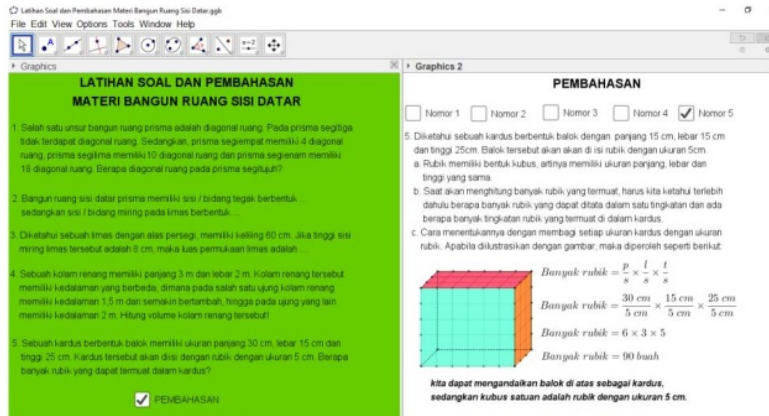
Latihan Soal dan Pembahasan Materi Bangun Ruang Sisi Datar.ggb

File Edit View Options Tools Window Help

Graphics

LATIHAN SOAL DAN PEMBAHASAN
MATERI BANGUN RUANG SISI DATAR

1. Salah satu unsur bangun ruang prisma adalah diagonal ruang. Pada prisma segitiga tidak terdapat diagonal ruang. Sedangkan, prisma segiempat memiliki 4 diagonal ruang, prisma segilima memiliki 10 diagonal ruang dan prisma segienam memiliki 18 diagonal ruang. Berapa diagonal ruang pada prisma segitujuh?

2. Bangun ruang sisi datar prisma memiliki sisi / bidang tegak berbentuk ... sedangkan sisi / bidang miring pada limas berbentuk ...

3. Diketahui sebuah limas dengan alas persegi, memiliki keliling 60 cm. Jika tinggi sisi miring limas tersebut adalah 8 cm, maka luas permukaan limas adalah ...

4. Sebuah kolam renang memiliki panjang 3 m dan lebar 2 m. Kolam renang tersebut memiliki kedalaman yang berbeda, dimana pada salah satu ujung kolam renang memiliki kedalaman 1,5 m dan semakin bertambah, hingga pada ujung yang lain memiliki kedalaman 2 m. Hitung volume kolam renang tersebut!

5. Sebuah kardus berbentuk balok memiliki ukuran panjang 30 cm, lebar 15 cm dan tinggi 25 cm. Kardus tersebut akan diisi dengan rubik dengan ukuran 5 cm. Berapa banyak rubik yang dapat termuat dalam kardus?

PEMBAHASAN

Graphics 2

PEMBAHASAN

Nomor 1 Nomor 2 Nomor 3 Nomor 4 Nomor 5

5. Diketahui sebuah kardus berbentuk balok dengan panjang 15 cm, lebar 15 cm dan tinggi 25cm. Balok tersebut akan akan di isi rubik dengan ukuran 5cm.
a. Rubik memiliki bentuk kubus, artinya memiliki ukuran panjang, lebar dan tinggi yang sama.
b. Saat akan menghitung banyak rubik yang termuat, harus kita ketahui terlebih dahulu berapa banyak rubik yang dapat ditata dalam satu tingkatan dan ada berapa banyak tingkatan rubik yang termuat di dalam kardus.
c. Cara menentukannya dengan membagi setiap ukuran kardus dengan ukuran rubik. Apabila diilustrasikan dengan gambar, maka diperoleh seperti berikut:

$Banyak\ rubik = \frac{p}{s} \times \frac{l}{s} \times \frac{t}{s}$

$Banyak\ rubik = \frac{30\ cm}{5\ cm} \times \frac{15\ cm}{5\ cm} \times \frac{25\ cm}{5\ cm}$

$Banyak\ rubik = 6 \times 3 \times 5$

$Banyak\ rubik = 90\ buah$

kita dapat mengandaikan balok di atas sebagai kardus, sedangkan kubus satuan adalah rubik dengan ukuran 5 cm.